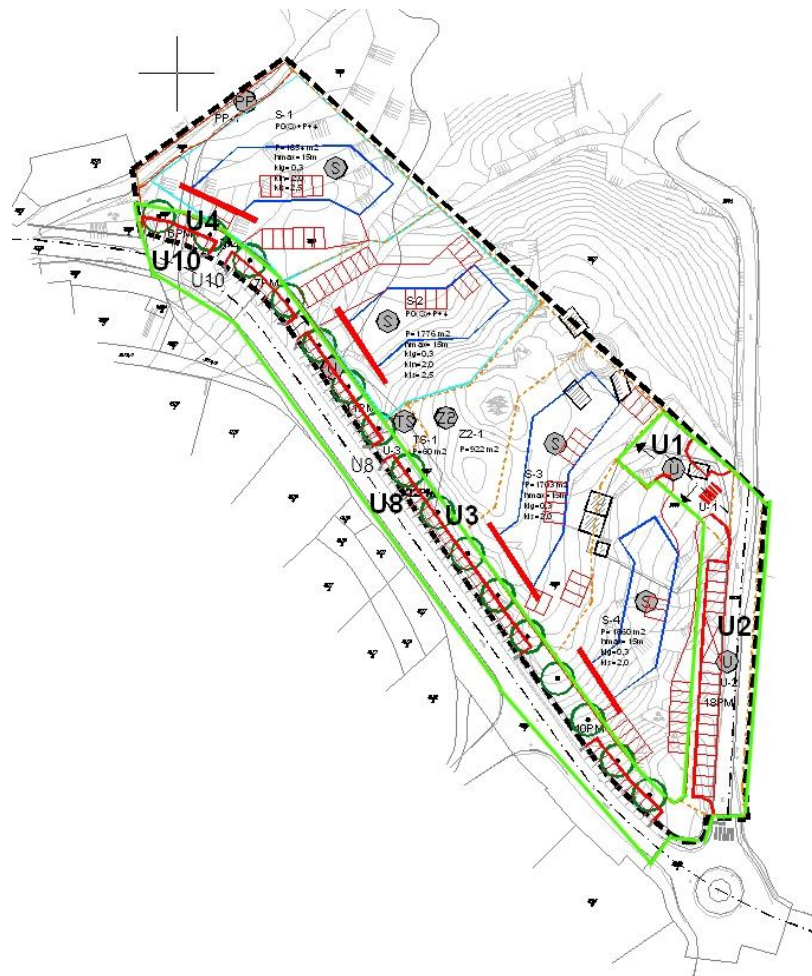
PP
PP-1
S-1
PO(S)+P+4
P=1854 m2
hmax=15m
kig=0,3
kin=2,0
kis=2,5
S
U4
6PM
U10
U10
7PM
S2
PO(S)+P+4
S
P=1776 m2
hmax=15m
kig=0,3
kin=2,0
kis=2,5
TS
Z2
TS-1
P=60 m2
Z2-1
P=922 m2
U-3
U8
S
S-3
P=1703 m2
hmax=15m
kig=0,3
kin=2,0
kis=2,5
U8
U3
U1
U
U-1
S
S-4
P=1860 m2
hmax=15m
kig=0,3
kin=2,0
U2
U
U-2
48PM
10PM